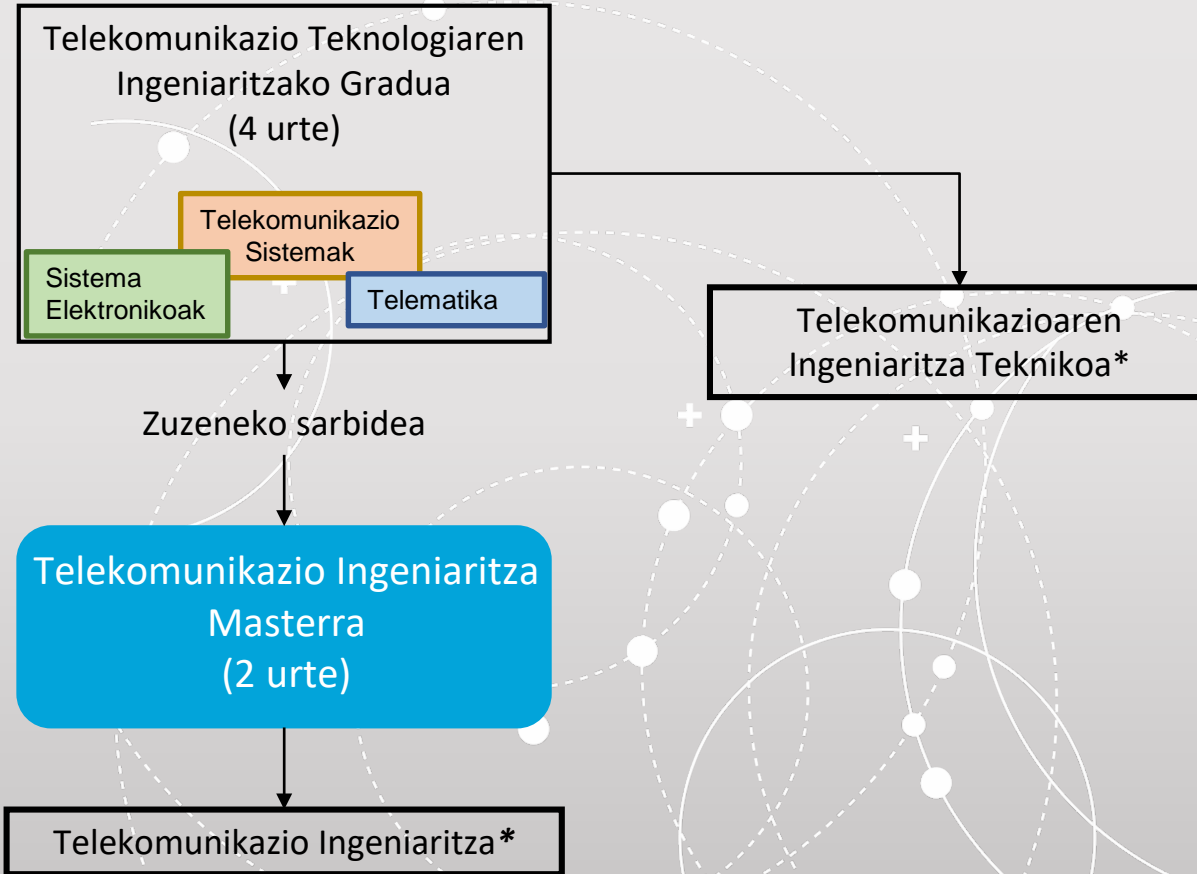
Telekomunikazio Teknologiaren Ingeniaritzako Gradua
(4 urte)

Telekomunikazio Sistemak

Sistema Elektronikoak

Telematika

Telekomunikazioaren Ingeniaritza Teknikoa*

Zuzeneko sarbidea

Telekomunikazio Ingeniaritza Masterra
(2 urte)

Telekomunikazio Ingeniaritza*